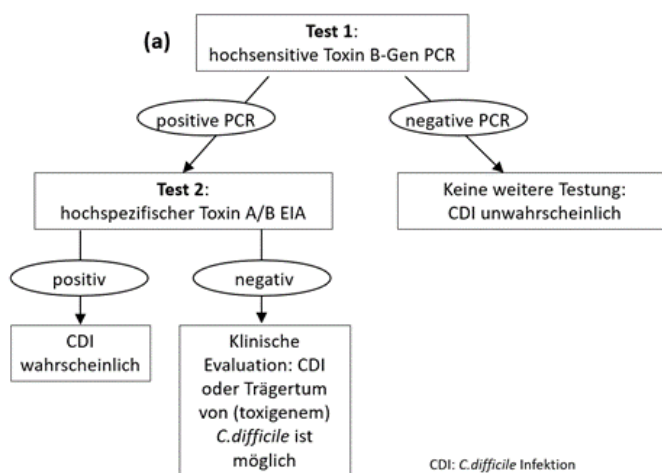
(a)

Test 1:
hochsensitive Toxin B-Gen PCR

positive PCR

negative PCR

Test 2:
hochspezifischer Toxin A/B EIA

Keine weitere Testung:
CDI unwahrscheinlich

positiv

negativ

CDI
wahrscheinlich

Klinische Evaluation: CDI oder Trägertum von (toxigenem) C.difficile ist möglich

CDI: C.difficile Infektion